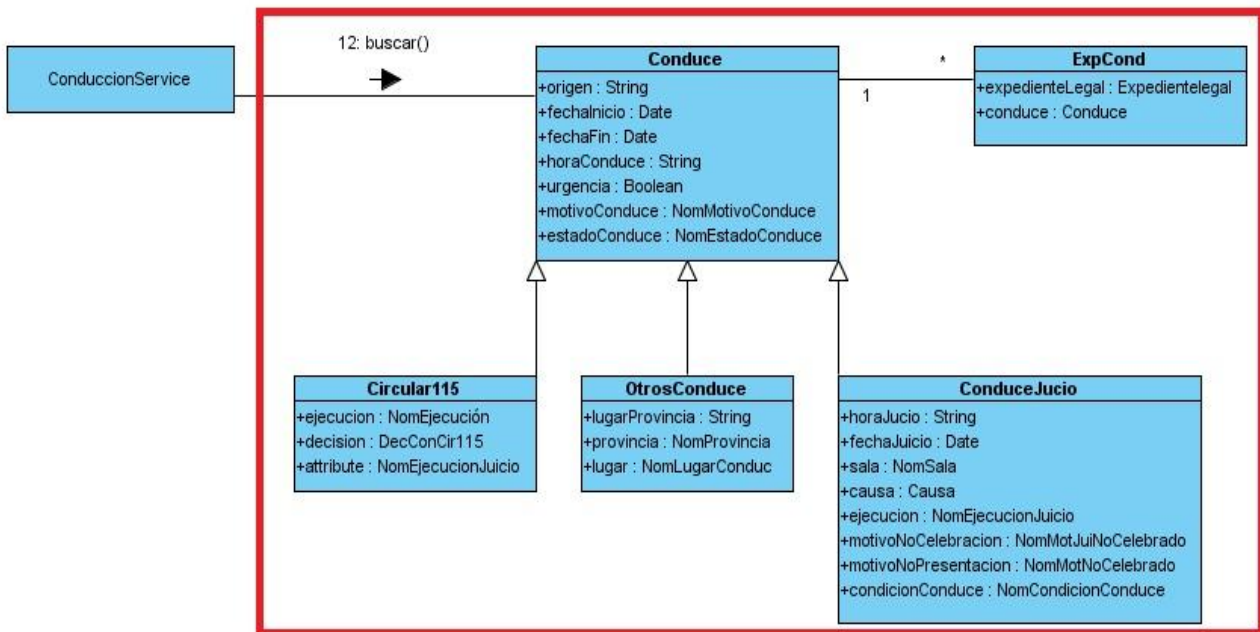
ConduccionService

12: buscar()

Conduce
+origen : String
+fechaInicio : Date
+fechaFin : Date
+horaConduce : String
+urgencia : Boolean
+motivoConduce : NomMotivoConduce
+estadoConduce : NomEstadoConduce

1

*

ExpCond
+expedienteLegal : Expedientelegal
+conduce : Conduce

Circular115
+ejecucion : NomEjecución
+decision : DecConCir115
+attribute : NomEjecucionJuicio

OtrosConduce
+lugarProvincia : String
+provincia : NomProvincia
+lugar : NomLugarConduc

ConduceJucio
+horaJucio : String
+fechaJuicio : Date
+sala : NomSala
+causa : Causa
+ejecucion : NomEjecucionJuicio
+motivoNoCelebracion : NomMotJuiNoCelebrado
+motivoNoPresentacion : NomMotNoCelebrado
+condicionConduce : NomCondicionConduce